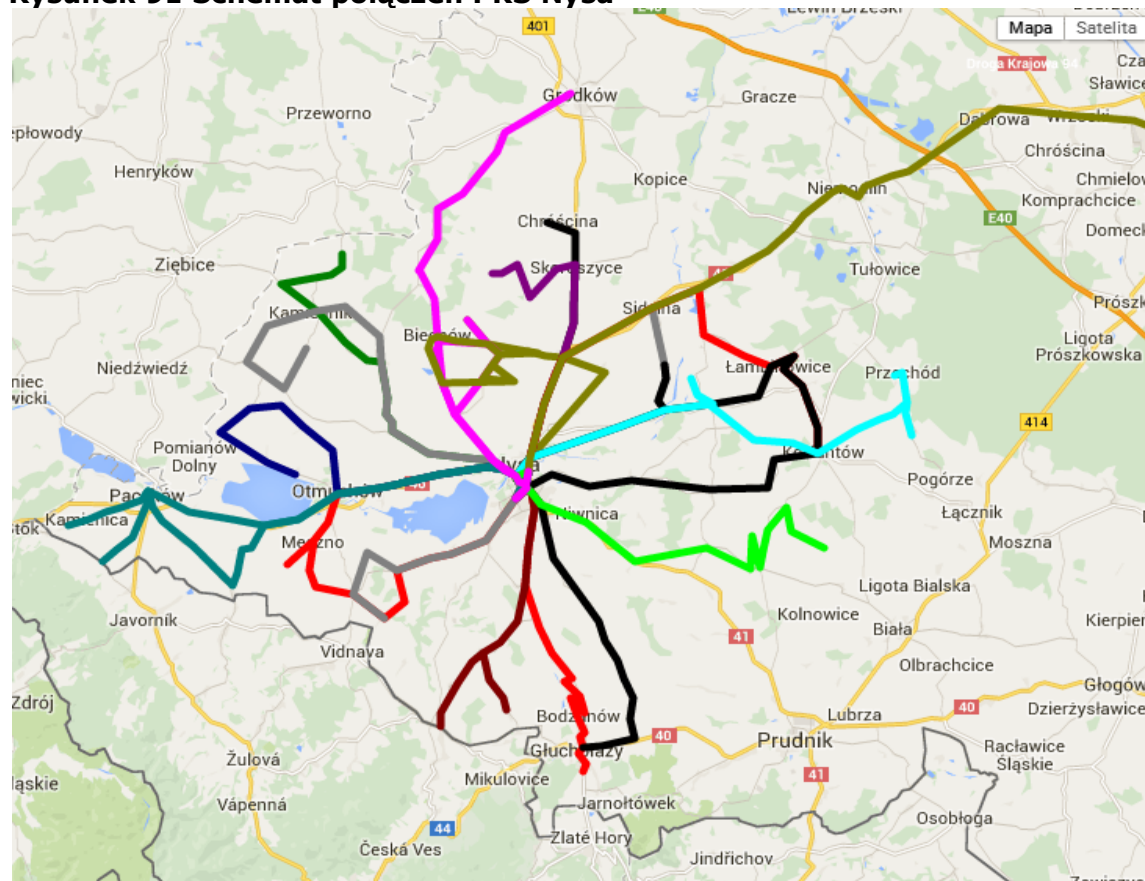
Rysunek 91 Schemat połączeń PKS Nysa

Mapa Satelita

Droga Krajowa 94

401
Grodków
Lewin Brzeski
Gracze
Cza
Sławice
Dąbrowa
Przeworno
epłowody
Chróścina
Chmielow
Henryków
Kopice
Niemodlin
Komprachcice
E40
Domeck
Chróścina
Ziębice
Skoroszyce
Tułowice
Prószk
Kamiennik
Sidzina
Lipiona
Prószkowska
Biechów
Niedźwiedź
Łambinowice
Przechód
niec
wicki
414
Pomianów
Dolny
Nysa
Korfantów
Pogórze
Otmuchów
Paczków
Łącznik
Kamienica
Nowica
stok
Moszna
Meszno
Ligota Bialska
Javorník
Kolnowice
Biała
41
Kierpien
Vidnava
Olbrachcice
Głogów
Zdrój
Bodzanów
40
Dzierżysławice
Lubrza
Głuchołazy
40
Prudnik
Racławice
Śląskie
Žulová
Mikulovice
41
ląskie
Jarnołtówek
Vápenná
Osobłoga
44
Zlaté Hory
Česká Ves
Jindřichov